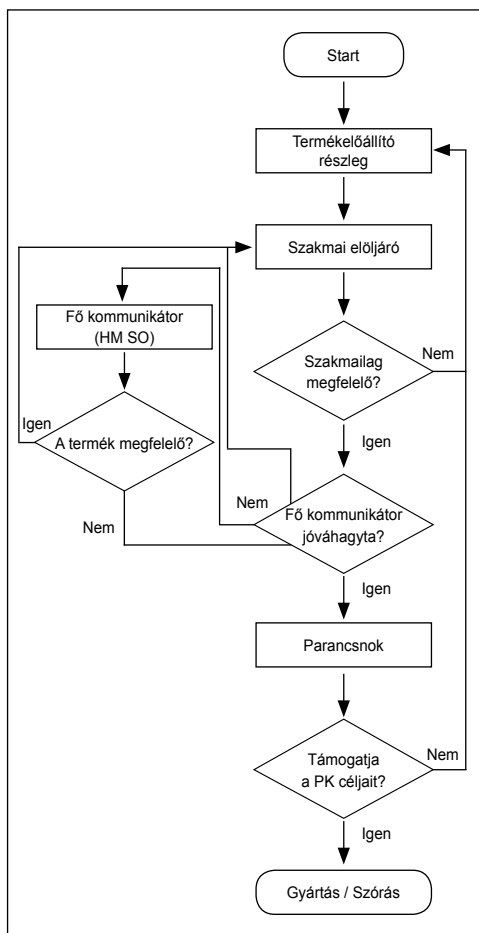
Start

Termékelőállító részleg

Szakmai elöljáró

Fő kommunikátor (HM SO)

Szakmailag megfelelő?

Nem

Igen

A termék megfelelő?

Igen

Nem

Fő kommunikátor jóváhagyta?

Nem

Igen

Parancsnok

Támogatja a PK céljait?

Nem

Igen

Gyártás / Szórás